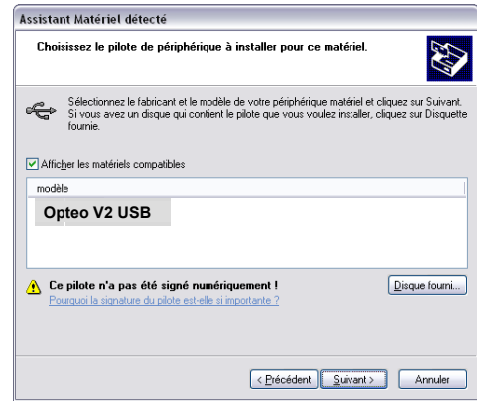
Assistant Matériel détecté

Choisissez le pilote de périphérique à installer pour ce matériel.

Sélectionnez le fabricant et le modèle de votre périphérique matériel et cliquez sur Suivant. Si vous avez un disque qui contient le pilote que vous voulez installer, cliquez sur Disquette fournie.

Afficher les matériels compatibles

modèle

Opteo V2 USB

Ce pilote n'a pas été signé numériquement !
Pourquoi la signature du pilote est-elle si importante ?

Disque fourni...

< Précédent | Suivant > | Annuler